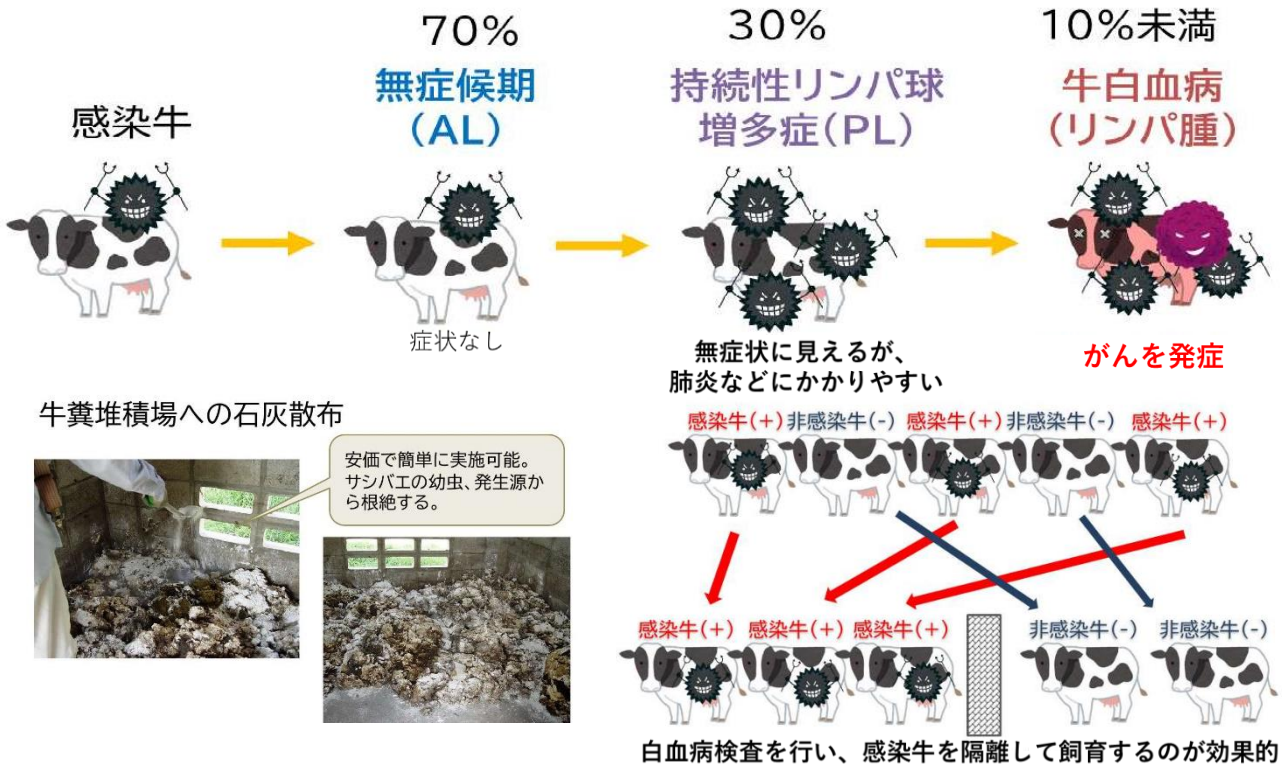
感染牛

70%
無症候期
(AL)

症状なし

30%
持続性リンパ球増多症(PL)

無症状に見えるが、肺炎などにかかりやすい

10%未満
牛白血病
(リンパ腫)

がんを発症

牛糞堆積場への石灰散布

安価で簡単に実施可能。サシバエの幼虫、発生源から根絶する。

感染牛(+) 非感染牛(-) 感染牛(+) 非感染牛(-) 感染牛(+)

感染牛(+) 感染牛(+) 感染牛(+) 非感染牛(-) 非感染牛(-)

白血病検査を行い、感染牛を隔離して飼育するのが効果的